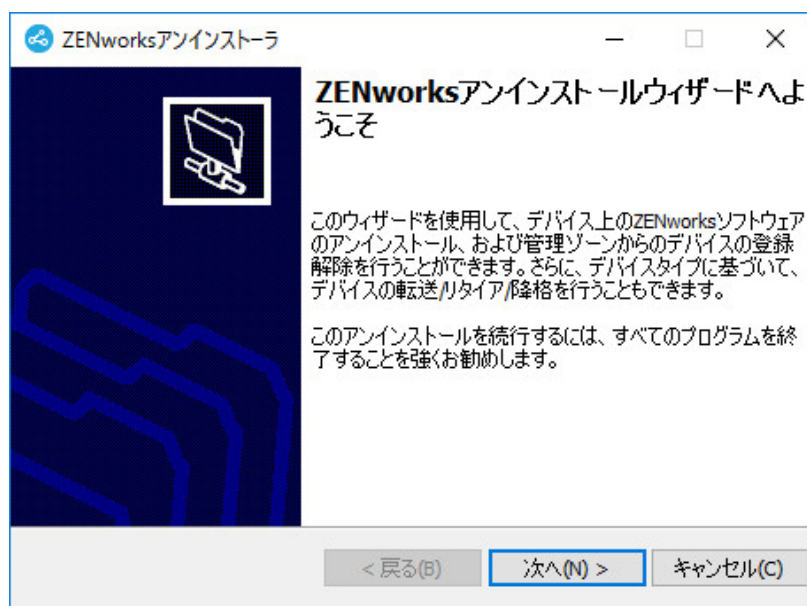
ZENworksアンインストーラ

ZENworksアンインストールウィザードへようこそ

このウィザードを使用して、デバイス上のZENworksソフトウェアのアンインストール、および管理ゾーンからのデバイスの登録解除を行うことができます。さらに、デバイスタイプに基づいて、デバイスの転送/リタイア/降格を行うこともできます。

このアンインストールを続行するには、すべてのプログラムを終了することを強くお勧めします。

< 戻る(B)　次へ(N) >　キャンセル(C)